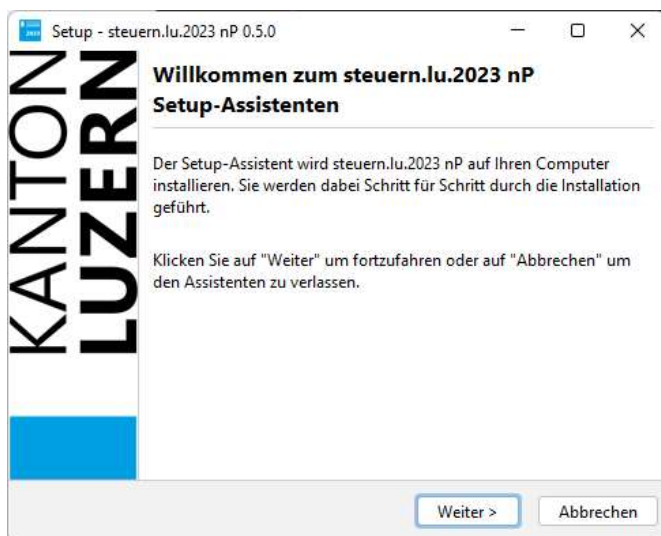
Setup - steuern.lu.2023 nP 0.5.0

KANTON LUZERN

Willkommen zum steuern.lu.2023 nP Setup-Assistenten

Der Setup-Assistent wird steuern.lu.2023 nP auf Ihren Computer installieren. Sie werden dabei Schritt für Schritt durch die Installation geführt.

Klicken Sie auf "Weiter" um fortzufahren oder auf "Abbrechen" um den Assistenten zu verlassen.

Weiter >
Abbrechen